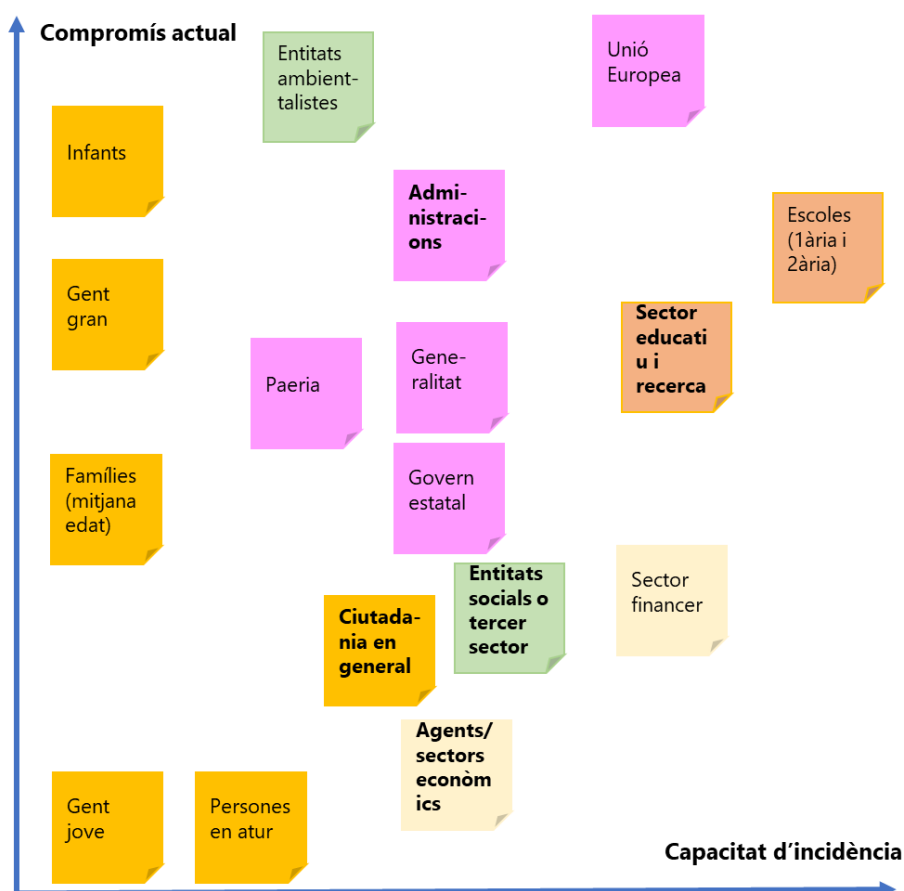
Compromís actual

Entitats ambientalistes

Unió Europea

Infants

Administracions

Escoles (1ària i 2ària)

Gent gran

Sector educati u i recerca

Paeria

Generalitat

Famílies (mitjana edat)

Govern estatal

Entitats socials o tercer sector

Sector financer

Ciutadania en general

Agents/ sectors econòm ics

Gent jove

Persones en atur

Capacitat d'incidència